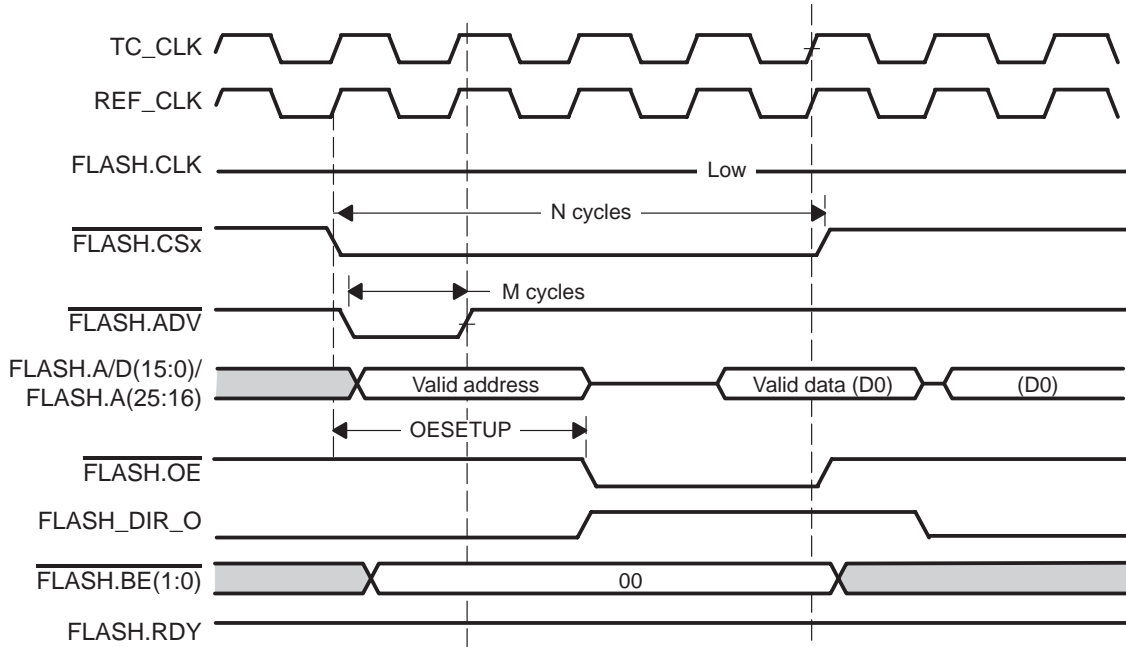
TC_CLK
REF_CLK
FLASH.CLK
Low
N cycles
$\overline{\text{FLASH.CSx}}$
M cycles
$\overline{\text{FLASH.ADV}}$
FLASH.A/D(15:0)/
FLASH.A(25:16)
Valid address
Valid data (D0)
(D0)
OESETUP
$\overline{\text{FLASH.OE}}$
FLASH_DIR_O
$\overline{\text{FLASH.BE(1:0)}}$
00
FLASH.RDY